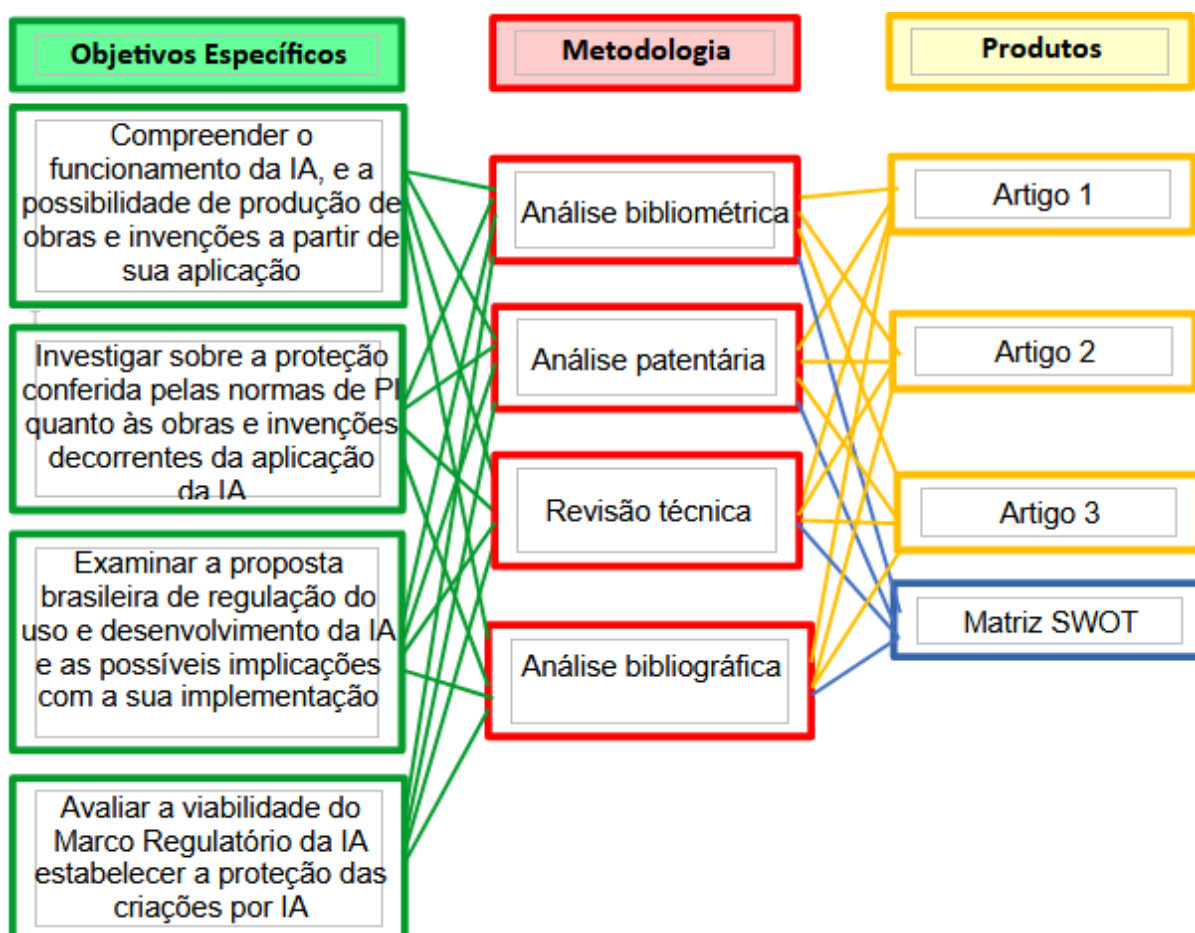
Objetivos Específicos

Metodologia

Produtos

Compreender o funcionamento da IA, e a possibilidade de produção de obras e invenções a partir de sua aplicação

Investigar sobre a proteção conferida pelas normas de PI quanto às obras e invenções decorrentes da aplicação da IA

Examinar a proposta brasileira de regulação do uso e desenvolvimento da IA e as possíveis implicações com a sua implementação

Avaliar a viabilidade do Marco Regulatório da IA estabelecer a proteção das criações por IA

Análise bibliométrica

Análise patentária

Revisão técnica

Análise bibliográfica

Artigo 1

Artigo 2

Artigo 3

Matriz SWOT